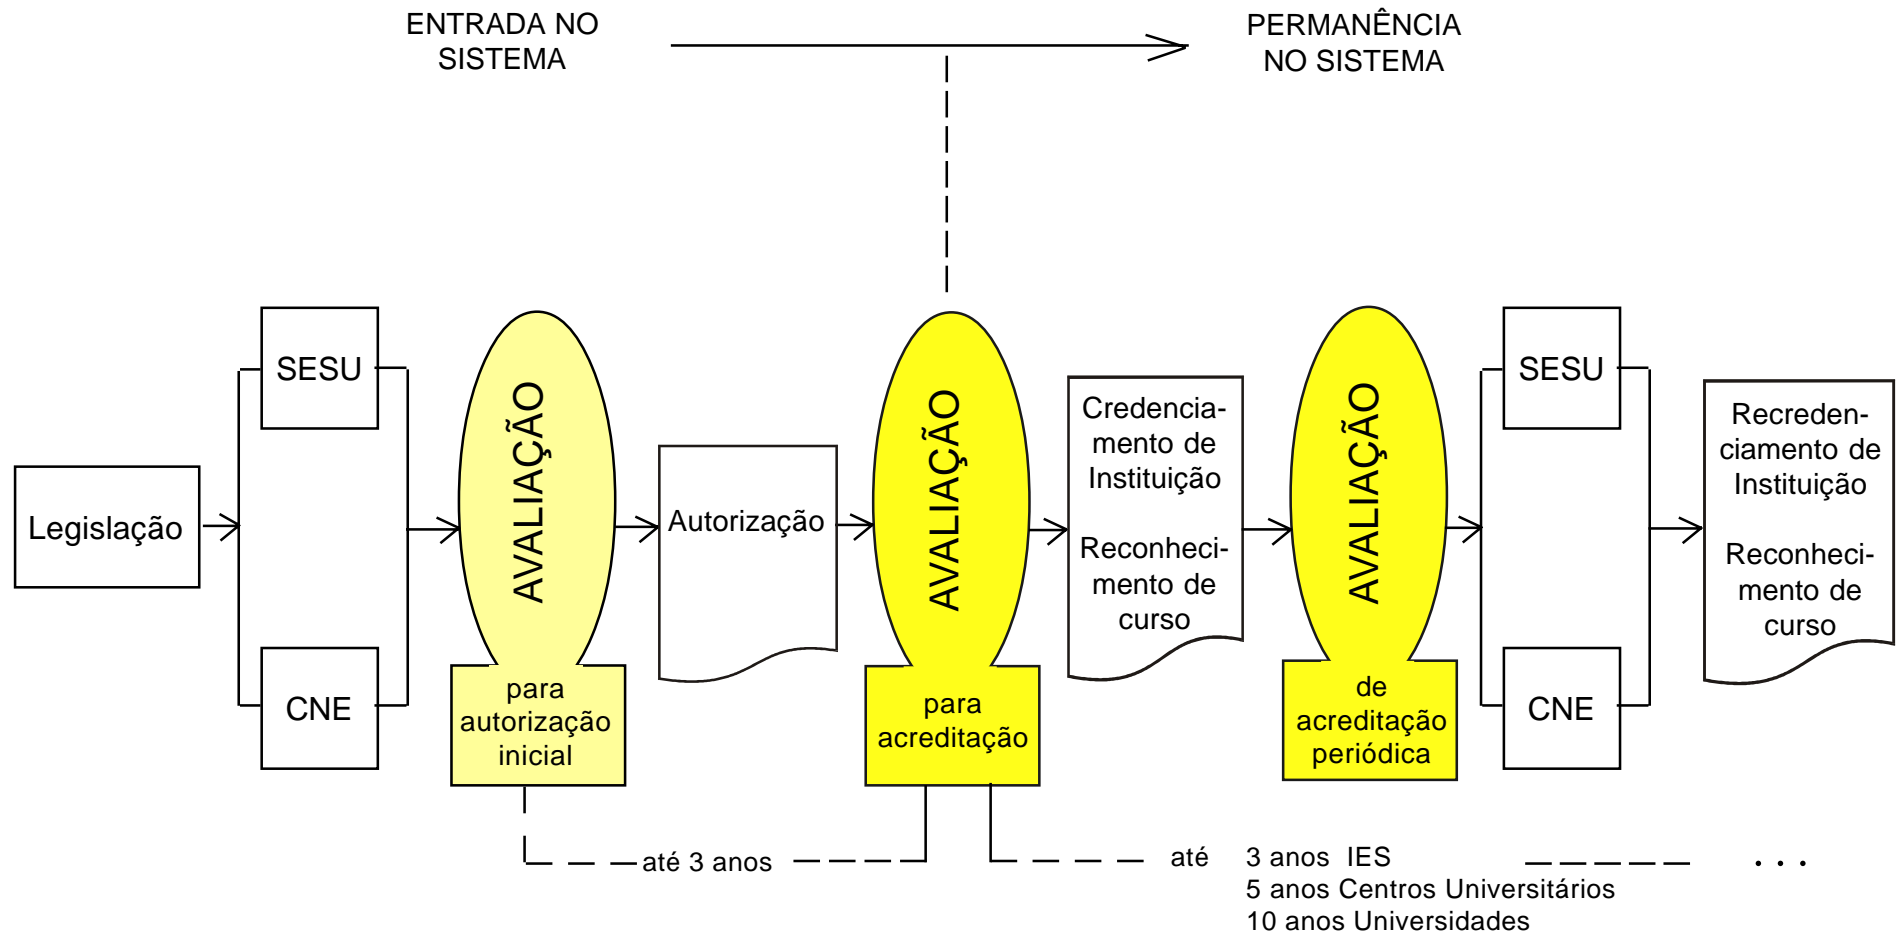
ENTRADA NO SISTEMA

PERMANÊNCIA NO SISTEMA

Legislação

SESU

CNE

AVALIAÇÃO

para autorização inicial

Autorização

AVALIAÇÃO

para acreditação

Credenciamento de Instituição

Reconhecimento de curso

AVALIAÇÃO

de acreditação periódica

SESU

CNE

Recredenciamento de Instituição

Reconhecimento de curso

até 3 anos

até 3 anos IES
5 anos Centros Universitários
10 anos Universidades

. . .